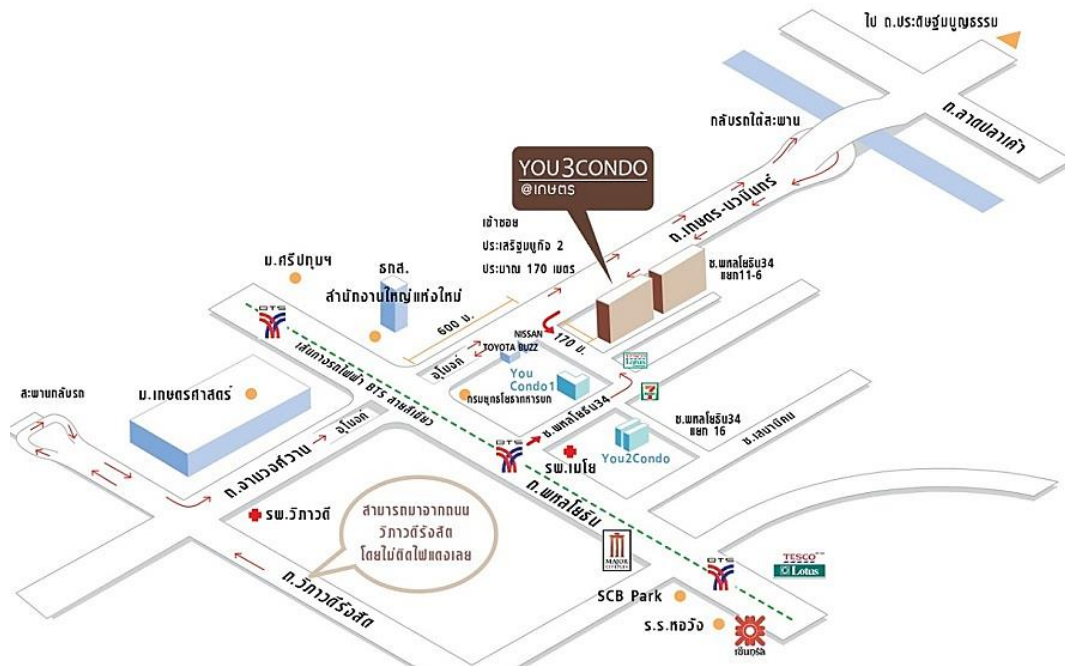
ไป ถ.ประดิษฐ์มนูญธรรม

ถ.ลาดปลาเค้า

กลับรถใต้สะพาน

YOU3CONDO
@เกษตร

เข้าซอย
ประเสริฐมนูกิจ 2
ประมาณ 170 เมตร

ถ.เกษตร-นวมินทร์

ซ.พหลโยธิน34
แยก11-6

ม.ศรีปทุมฯ

ธกส.
สำนักงานใหญ่แห่งใหม่

600 ม.

170 ม.

NISSAN

TOYOTA BUZZ

BTS

เส้นทางรถไฟฟ้า BTS สายสีเขียว

อุโมงค์

You Condo1

กรมยุทธโยธาทหารบก

ซ.พหลโยธิน34

ซ.พหลโยธิน34
แยก 16

ซ.เสนานิคม

สะพานกลับรถ

ม.เกษตรศาสตร์

ถ.งามวงศ์วาน

อุโมงค์

BTS

รพ.เมโย

You2Condo

ถ.พหลโยธิน

รพ.วิภาวดี

สามารถมาจากถนน
วิภาวดีรังสิต
โดยไม่ติดไฟแดงเลย

MAJOR CINEPLEX

BTS

TESCO Lotus

ถ.วิภาวดีรังสิต

SCB Park

ร.ร.หอวัง

เซ็นทรัล